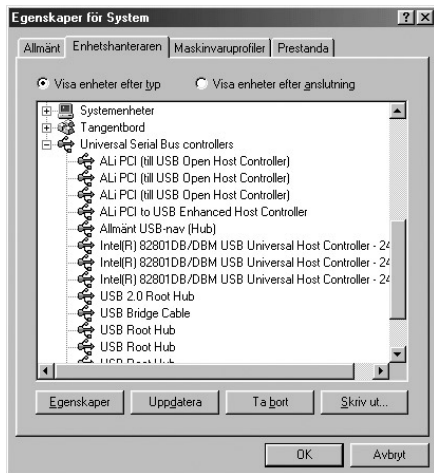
Egenskaper för System

?X

Allmänt | Enhetshanteraren | Maskinvaruprofiler | Prestanda

Visa enheter efter typ

Visa enheter efter anslutning

Systemenheter

Tangentbord

Universal Serial Bus controllers

ALi PCI (till USB Open Host Controller)

ALi PCI (till USB Open Host Controller)

ALi PCI (till USB Open Host Controller)

ALi PCI to USB Enhanced Host Controller

Allmänt USB-nav (Hub)

Intel(R) 82801DB/DBM USB Universal Host Controller - 24

Intel(R) 82801DB/DBM USB Universal Host Controller - 24

Intel(R) 82801DB/DBM USB Universal Host Controller - 24

USB 2.0 Root Hub

USB Bridge Cable

USB Root Hub

USB Root Hub

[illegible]

Egenskaper | Uppdatera | Ta bort | Skriv ut...

OK | Avbryt